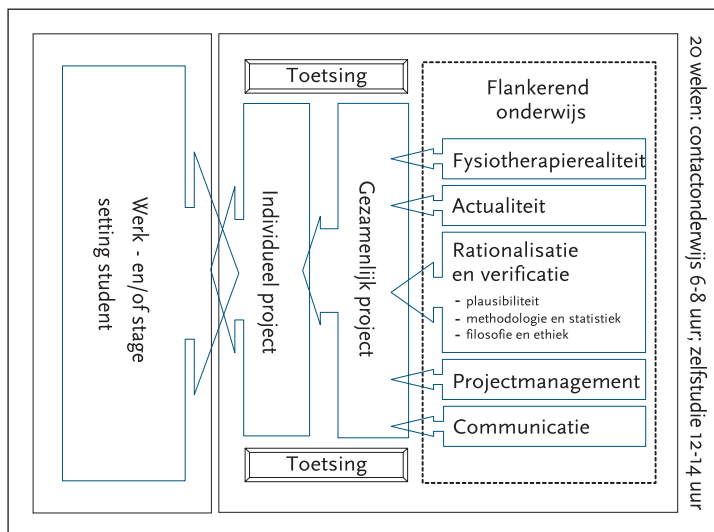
Werk - en/of stage setting student

Toetsing

Individueel project

Gezamenlijk project

Flankerend onderwijs

Fysiotherapierealiteit

Actualiteit

Rationalisatie en verificatie

- plausibiliteit
- methodologie en statistiek
- filosofie en ethiek

Projectmanagement

Communicatie

Toetsing

20 weken: contactonderwijs 6-8 uur; zelfstudie 12-14 uur